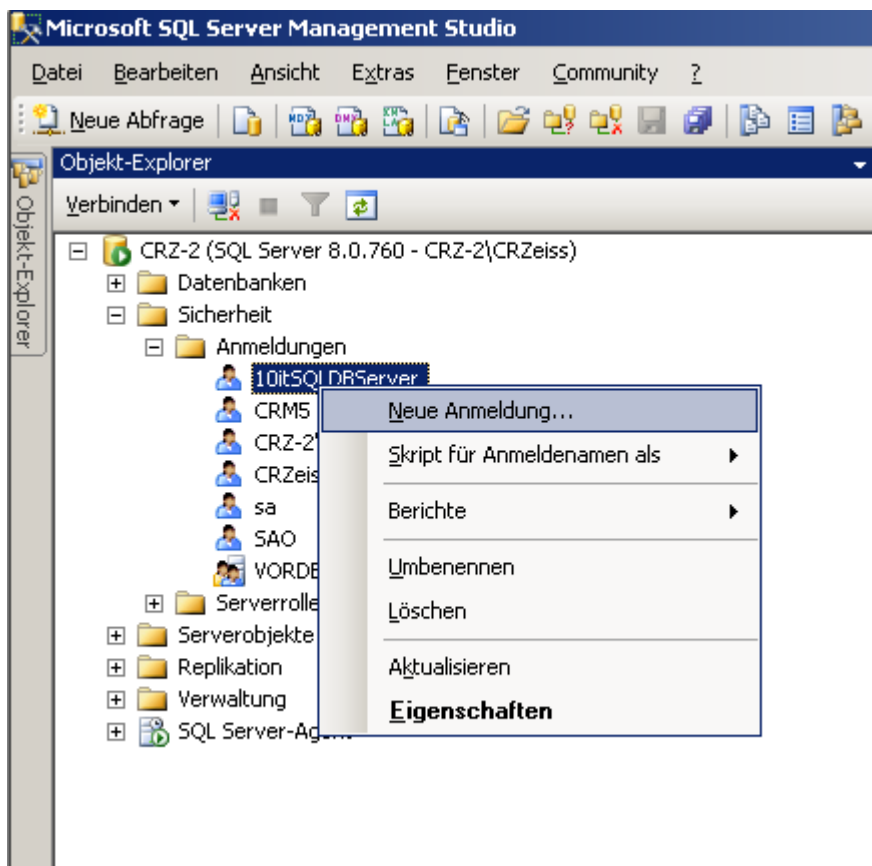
Microsoft SQL Server Management Studio

Datei Bearbeiten Ansicht Extras Fenster Community ?

Neue Abfrage

Objekt-Explorer

Objekt-Explorer

Verbinden

CRZ-2 (SQL Server 8.0.760 - CRZ-2\CRZeiss)
Datenbanken
Sicherheit
Anmeldungen
10itSQLDBServer
CRM5
CRZ-2\
CRZeis
sa
SAO
VORDE
Serverrolle
Serverobjekte
Replikation
Verwaltung
SQL Server-Agent

Neue Anmeldung...
Skript für Anmeldenamen als
Berichte
Umbenennen
Löschen
Aktualisieren
Eigenschaften